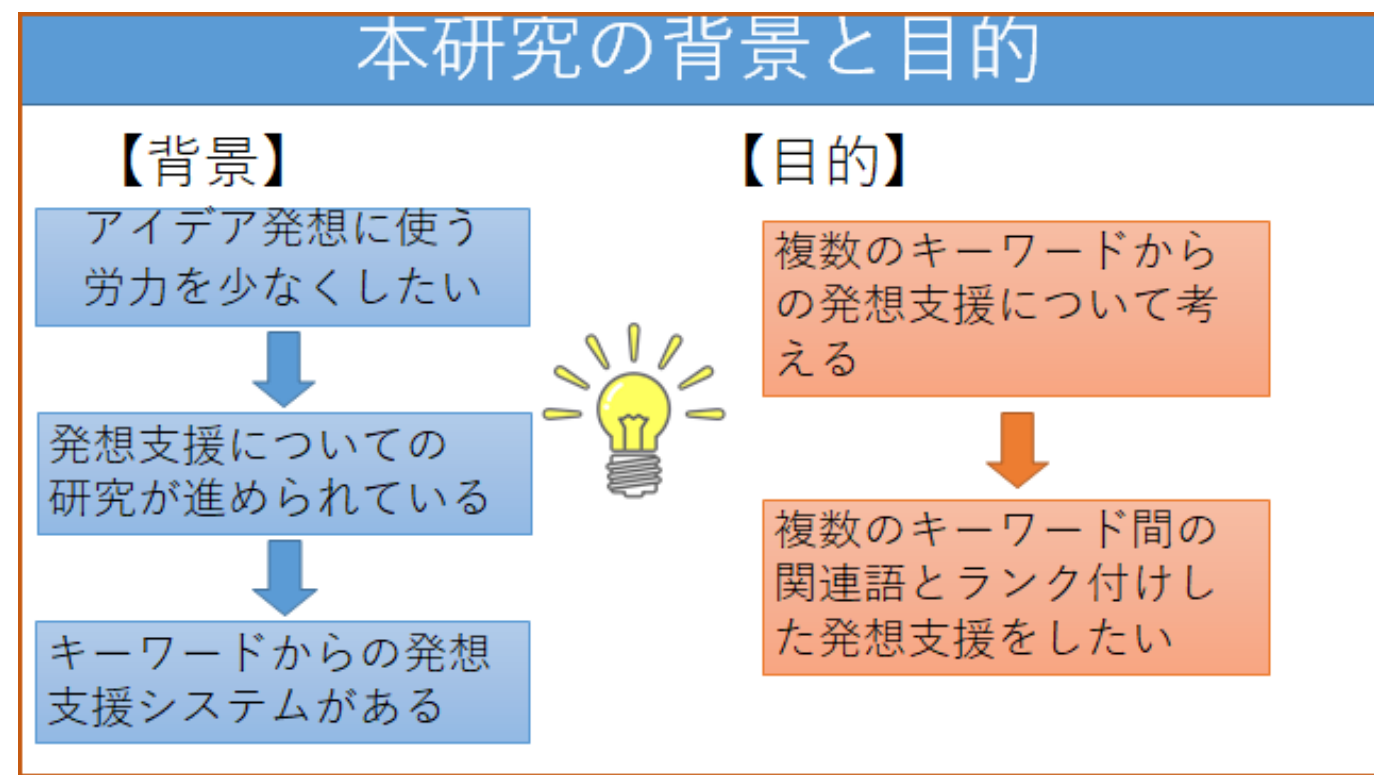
本研究の背景と目的

【背景】

アイデア発想に使う労力を少なくしたい

発想支援についての研究が進められている

キーワードからの発想支援システムがある

【目的】

複数のキーワードからの発想支援について考える

複数のキーワード間の関連語とランク付けした発想支援をしたい